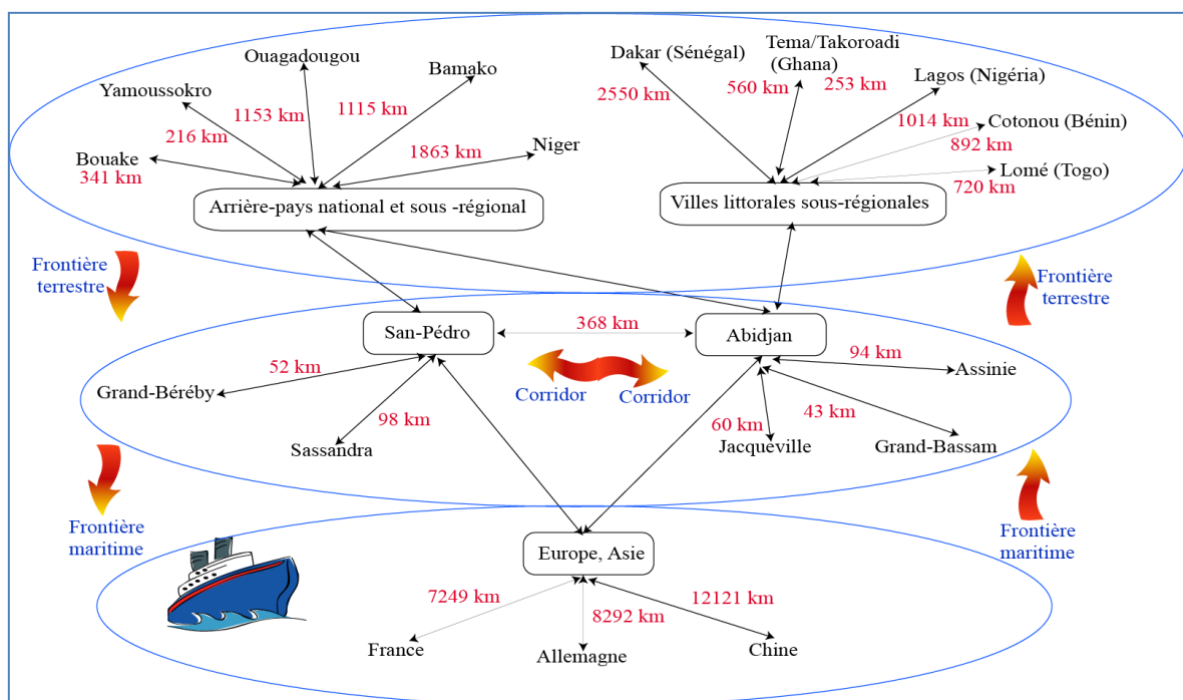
Ouagadougou
Bamako
Yamoussokro
1153 km
1115 km
216 km
Bouake
341 km
1863 km
Niger
Arrière-pays national et sous -régional

Dakar (Sénégal)
Tema/Takoroadi (Ghana)
2550 km
560 km
253 km
Lagos (Nigéria)
1014 km
Cotonou (Bénin)
892 km
Lomé (Togo)
720 km
Villes littorales sous-régionales

Frontière terrestre
Frontière terrestre

San-Pédro
368 km
Abidjan
52 km
94 km
Assinie
Grand-Béréby
Corridor
Corridor
98 km
60 km
43 km
Sassandra
Jacqueville
Grand-Bassam

Frontière maritime
Frontière maritime

Europe, Asie
7249 km
8292 km
12121 km
France
Allemagne
Chine